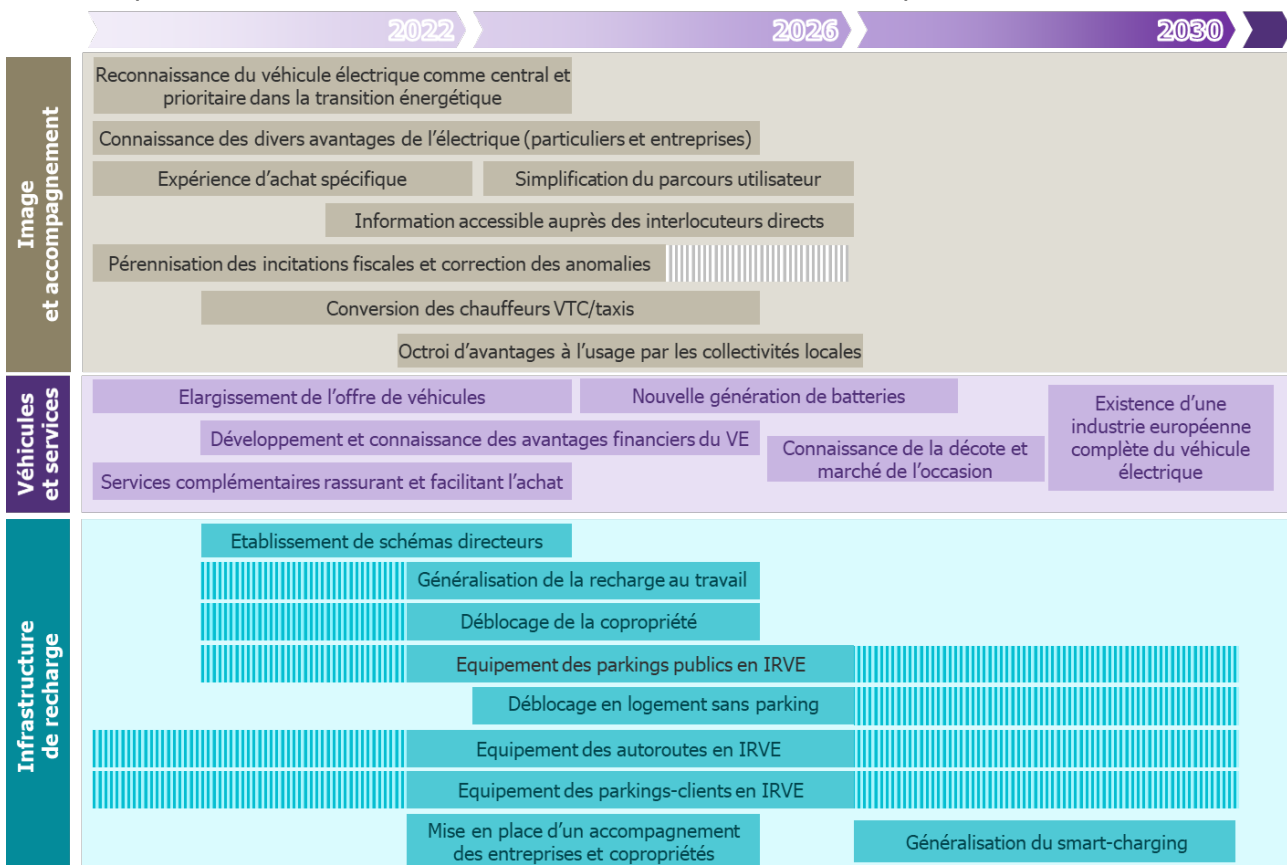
2022 2026 2030

Image et accompagnement

Reconnaissance du véhicule électrique comme central et prioritaire dans la transition énergétique

Connaissance des divers avantages de l'électrique (particuliers et entreprises)

Expérience d'achat spécifique

Simplification du parcours utilisateur

Information accessible auprès des interlocuteurs directs

Pérennisation des incitations fiscales et correction des anomalies

Conversion des chauffeurs VTC/taxis

Octroi d'avantages à l'usage par les collectivités locales

Véhicules et services

Elargissement de l'offre de véhicules

Nouvelle génération de batteries

Existence d'une industrie européenne complète du véhicule électrique

Développement et connaissance des avantages financiers du VE

Connaissance de la décote et marché de l'occasion

Services complémentaires rassurant et facilitant l'achat

Infrastructure de recharge

Etablissement de schémas directeurs

Généralisation de la recharge au travail

Déblocage de la copropriété

Equipement des parkings publics en IRVE

Déblocage en logement sans parking

Equipement des autoroutes en IRVE

Equipement des parkings-clients en IRVE

Mise en place d'un accompagnement des entreprises et copropriétés

Généralisation du smart-charging